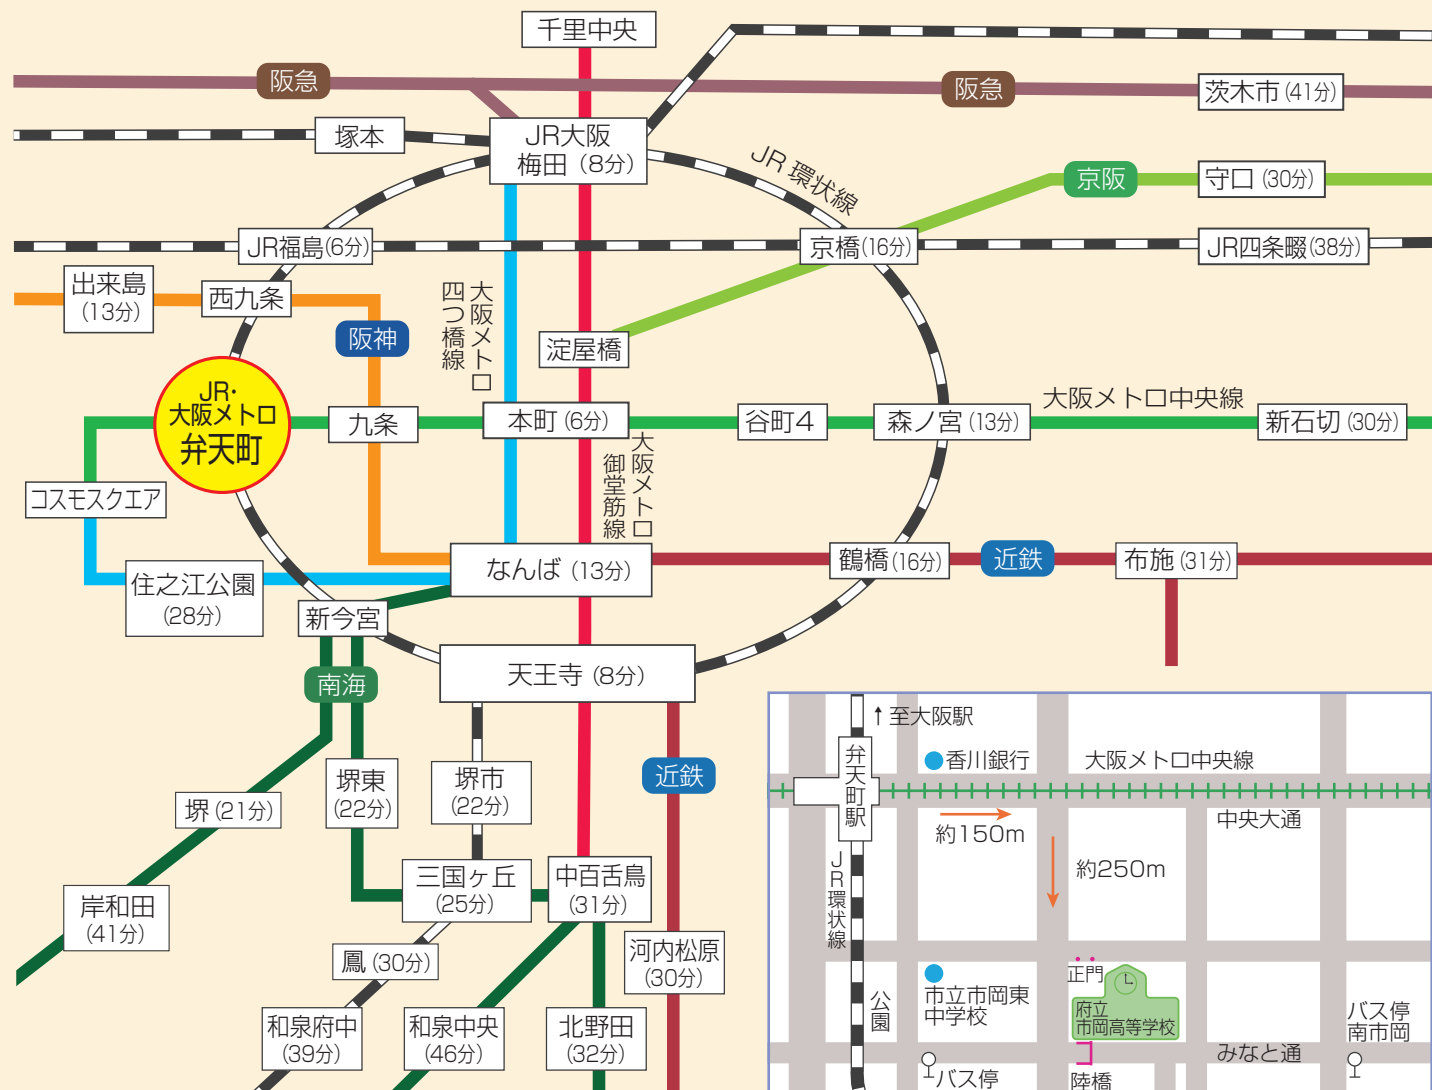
千里中央

阪急

阪急

茨木市(41分)

塚本

JR大阪
梅田(8分)

JR環状線

京阪

守口(30分)

JR福島(6分)

京橋(16分)

JR四条畷(38分)

出来島
(13分)

西九条

阪神

四つ橋線

大阪メトロ

淀屋橋

JR·
大阪メトロ
弁天町

九条

本町(6分)

谷町4

森ノ宮(13分)

大阪メトロ中央線

新石切(30分)

大阪メトロ
御堂筋線

コスモスクエア

なんば(13分)

鶴橋(16分)

近鉄

布施(31分)

住之江公園
(28分)

新今宮

天王寺(8分)

南海

近鉄

堺(21分)

堺東
(22分)

堺市
(22分)

三国ヶ丘
(25分)

中百舌鳥
(31分)

岸和田
(41分)

鳳(30分)

河内松原
(30分)

和泉府中
(39分)

和泉中央
(46分)

北野田
(32分)

↑至大阪駅

弁天町駅

香川銀行

大阪メトロ中央線

約150m

中央大通

約250m

JR環状線

正門

公園

市立市岡東
中学校

府立
市岡高等学校

バス停
南市岡

みなと通

バス停

陸橋